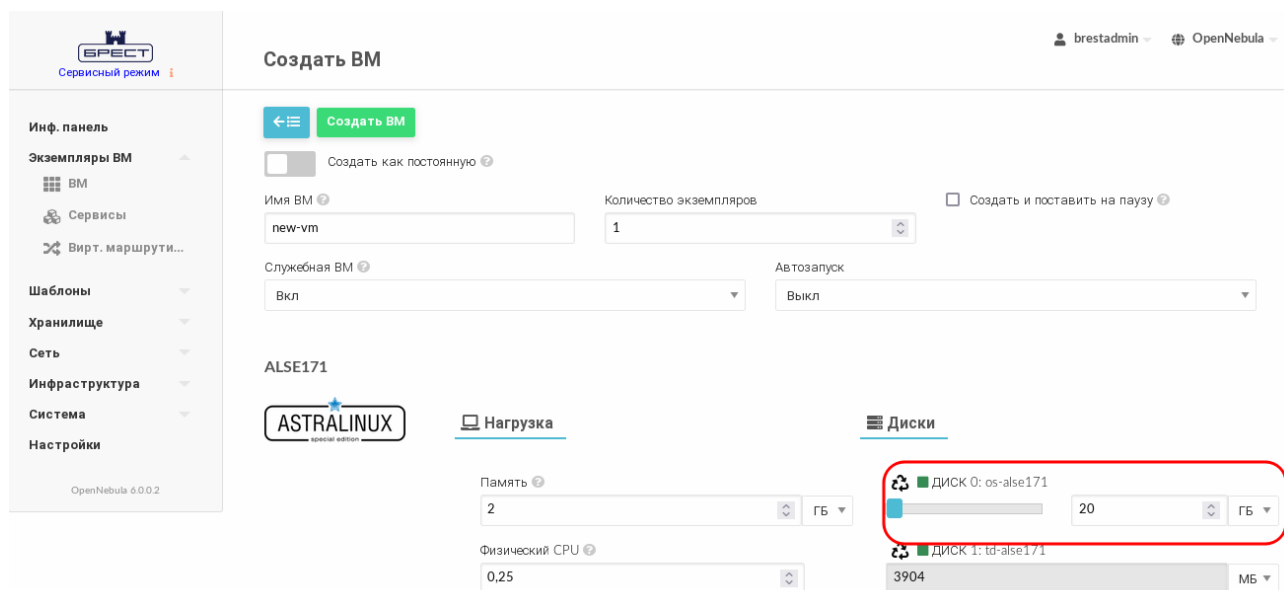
БРЕСТ
Сервисный режим

Инф. панель
Экземпляры ВМ
ВМ
Сервисы
Вирт. маршрути...
Шаблоны
Хранилище
Сеть
Инфраструктура
Система
Настройки

OpenNebula 6.0.0.2

brestadmin OpenNebula

Создать ВМ

Создать ВМ

Создать как постоянную

Имя ВМ
new-vm

Количество экземпляров
1

Создать и поставить на паузу

Служебная ВМ
Вкл

Автозапуск
Выкл

ALSE171

ASTRALINUX
special edition

Нагрузка

Диски

Память
2
ГБ

ДИСК 0: os-alse171
20
ГБ

Физический CPU
0,25

ДИСК 1: td-alse171
3904
МБ